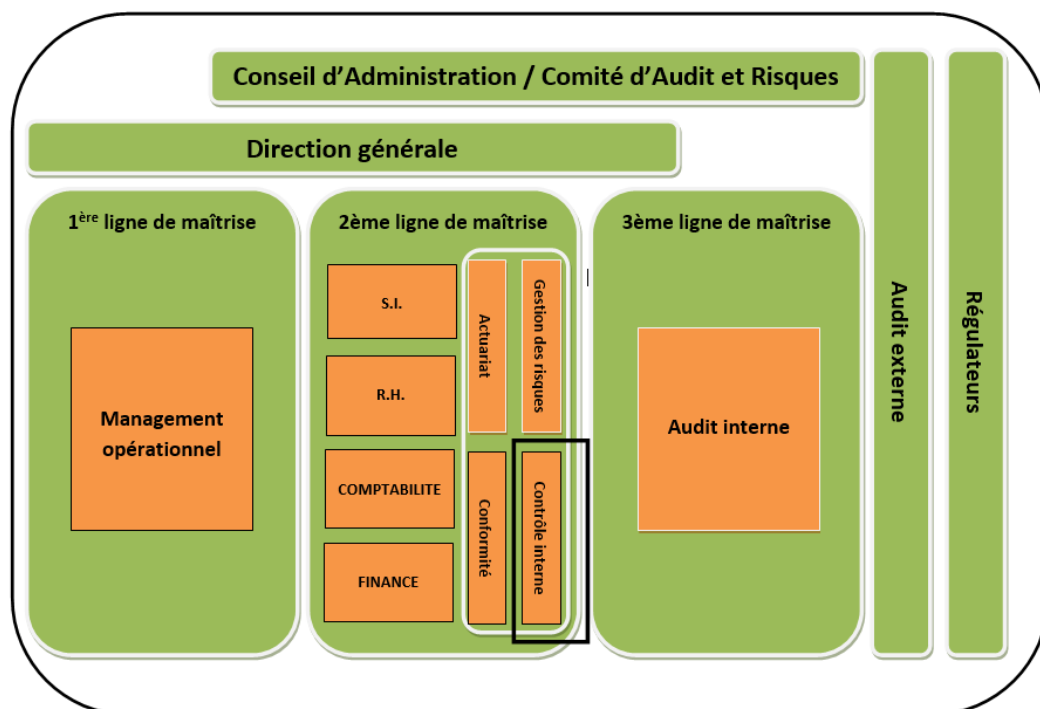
Conseil d'Administration / Comité d'Audit et Risques

Direction générale

1$^{ère}$ ligne de maîtrise

Management opérationnel

2ème ligne de maîtrise

S.I.

R.H.

COMPTABILITE

FINANCE

Actuariat

Gestion des risques

Conformité

Contrôle interne

3ème ligne de maîtrise

Audit interne

Audit externe

Régulateurs